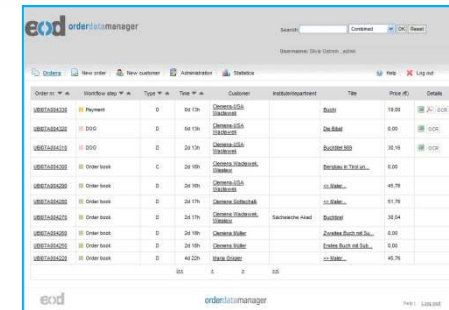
eod orderdatamanager

Search: Combined OK Reset

Username: Dirk Ostrich , admin

Orders | New order | New customer | Administration | Statistics

Help | Log out

| Order nr. | Workflow step | Type | Time | Customer | Institute/department | Title | Price (€) | Details |
|---|---|---|---|---|---|---|---|---|
| UBI07A004330 | Payment | D | 0d 13h | Clemens-USA Waldkreik | | Buch | 19,00 | OCR |
| UBI07A004320 | DDG | D | 0d 13h | Clemens-USA Waldkreik | | Die Bibel | 0,00 | OCR |
| UBI07A004310 | DDG | D | 2d 13h | Clemens-USA Waldkreik | | Buchtitel 666 | 38,16 | OCR |
| UBI07A004300 | Order book | C | 2d 16h | Clemens Waldkreik, Wasaor | | Bergbau in Tirol un... | 0,00 | |
| UBI07A004290 | Order book | D | 2d 16h | Clemens-USA Waldkreik | | << Maler... | 45,76 | |
| UBI07A004280 | Order book | D | 2d 17h | Clemens Softschalk | | << Maler... | 51,76 | |
| UBI07A004270 | Order book | D | 2d 17h | Clemens Waldkreik, Wasaor | Sächsische Akad. | Buchtitel | 38,04 | |
| UBI07A004260 | Order book | D | 2d 18h | Clemens Müller | | Zweites Buch mit Su... | 0,00 | |
| UBI07A004250 | Order book | D | 2d 18h | Clemens Müller | | Erstes Buch mit Sub... | 0,00 | |
| UBI07A004220 | Order book | D | 4d 22h | Maria Dröger | | << Maler... | 45,76 | |

eod orderdatamanager Help | Log out